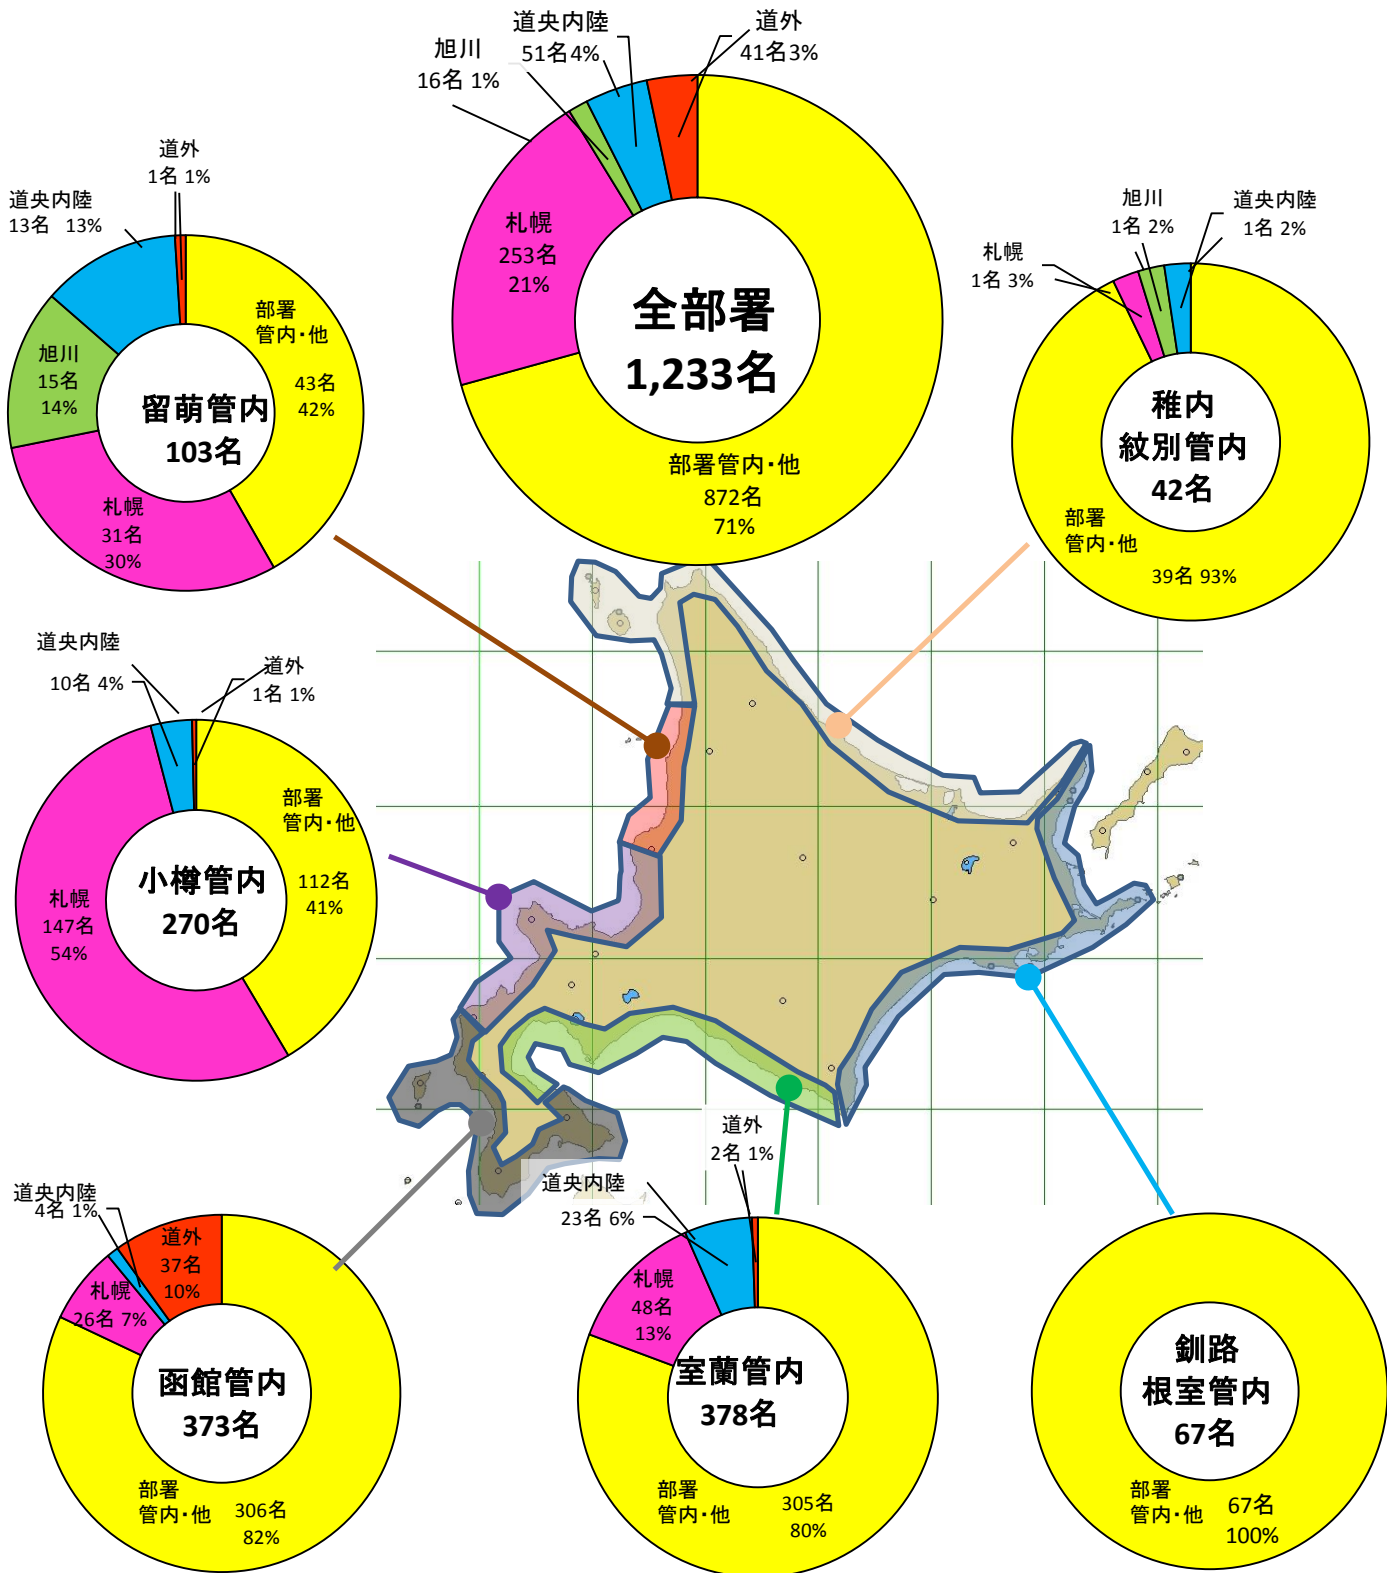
道央内陸
51名 4%
道外
41名 3%
旭川
16名 1%
札幌
253名
21%
全部署
1,233名
部署管内・他
872名
71%

道外
1名 1%
道央内陸
13名 13%
部署
管内・他
43名
42%
旭川
15名
14%
留萌管内
103名
札幌
31名
30%

旭川
1名 2%
道央内陸
1名 2%
札幌
1名 3%
稚内
紋別管内
42名
部署
管内・他
39名 93%

道央内陸
10名 4%
道外
1名 1%
部署
管内・他
小樽管内
270名
112名
41%
札幌
147名
54%

道央内陸
4名 1%
道外
37名
10%
札幌
26名 7%
函館管内
373名
部署
管内・他
306名
82%

道外
2名 1%
道央内陸
23名 6%
札幌
48名
13%
室蘭管内
378名
部署
管内・他
305名
80%

釧路
根室管内
67名
部署
管内・他
67名
100%